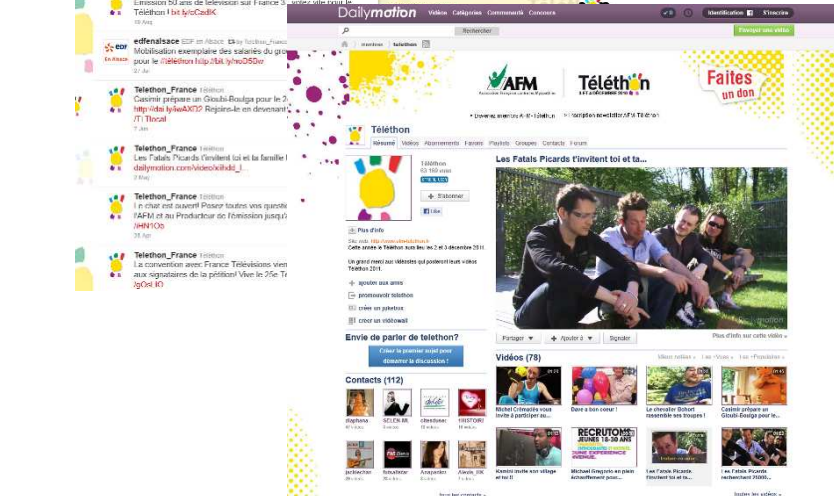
Emission 50 ans de télévision sur France 3 ... votez pour le Téléthon ! bit.ly/cCadlK
19 Aug

edfenalsace EDF en Alsace by Telethon_France
Mobilisation exemplaire des salariés du groupe pour le #Téléthon http://bit.ly/noD5Dr
2 Jul

Telethon_France Téléthon
Casimir prépare un Gloubi-Boulga pour le 2... http://dai.ly/iwAXT2 Rejoins-le en devenant /T Tlocal
7 Jun

Telethon_France Téléthon
Les Fatals Picards t'invitent toi et ta famille dailymotion.com/video/xihdd_l...

Telethon_France Téléthon
Le chat est ouvert! Posez toutes vos questi... l'AFM et au Producteur de l'émission jusqu'... #HN1Ob
25 Apr

Telethon_France Téléthon
La convention avec France Télévisions vien... aux signataires de la pétition! Vive le 25e T... /gOsLlO

Dailymotion Vidéos Catégories Communauté Concours
Identification S'inscrire
Rechercher
Envoyer une vidéo
membres téléthon

AFM Téléthon
Faites un don

Téléthon
Résumé Vidéos Abonnements Favoris Playlists Groupes Contacts Forum
Téléthon
S'abonner
Like
Plus d'info
Site web: http://www.telethon.fr
Cette année le Téléthon aura lieu les 2 et 3 décembre 2011.
Un grand merci aux vidéastes qui posteront leurs vidéos Téléthon 2011.
ajouter aux amis
promouvoir telethon
créer un jukebox
créer un vidéowall

Les Fatals Picards t'invitent toi et ta...
Partager Ajouter à Signaler
Plus d'infos sur cette vidéo »

Envie de parler de telethon?
Créer le premier sujet pour démarrer la discussion !

Contacts (112)
daphana
SELEK.ML
cliendever
1983TOIRE
jackieclair
fumabeille
Anapardes
Alexis_RK
tous les contacts »

Vidéos (78)
Michel Crémadès vous invite à participer au...
Dans a bon coeur !
Le chevalier Bohort rassemble ses troupes !
Casimir prépare un Gloubi-Boulga pour le...
Kamini invite son village et il l
RECRUTONS JEUNES 18-30 ANS
Michel Gregorio en plein échauffement pour...
Les Fatals Picards t'invitent toi et ta...
Les Fatals Picards recherchent 25000...
toutes les vidéos »